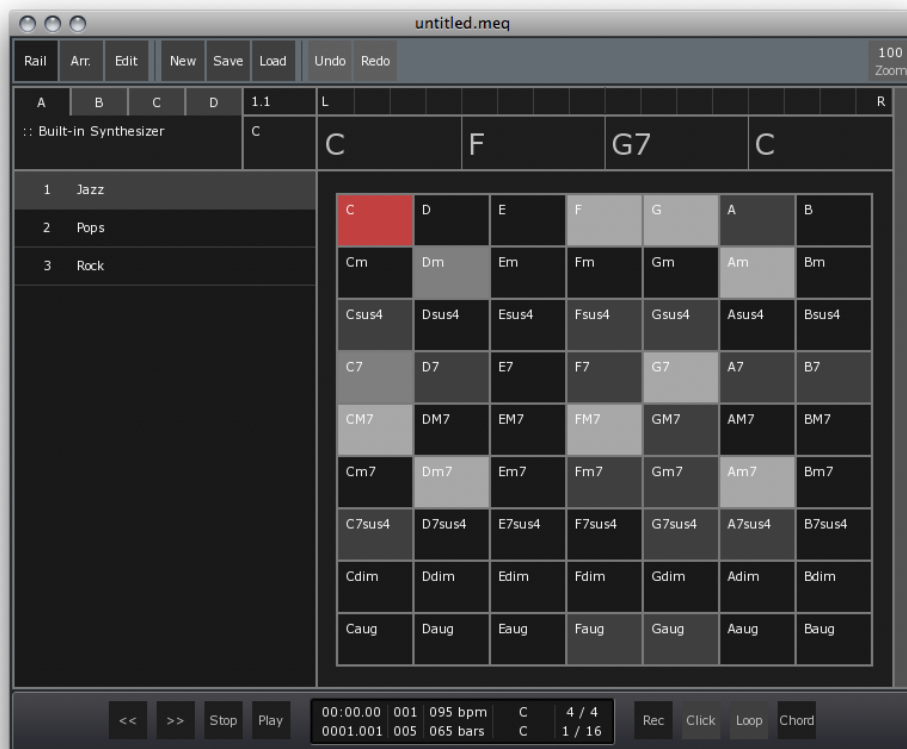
untitled.meq

Rail Arr. Edit New Save Load Undo Redo 100 Zoom

A B C D 1.1 L R

:: Built-in Synthesizer C

C F G7 C

1 Jazz
2 Pops
3 Rock

| C | D | E | F | G | A | B |
|---|---|---|---|---|---|---|
| Cm | Dm | Em | Fm | Gm | Am | Bm |
| Csus4 | Dsus4 | Esus4 | Fsus4 | Gsus4 | Asus4 | Bsus4 |
| C7 | D7 | E7 | F7 | G7 | A7 | B7 |
| CM7 | DM7 | EM7 | FM7 | GM7 | AM7 | BM7 |
| Cm7 | Dm7 | Em7 | Fm7 | Gm7 | Am7 | Bm7 |
| C7sus4 | D7sus4 | E7sus4 | F7sus4 | G7sus4 | A7sus4 | B7sus4 |
| Cdim | Ddim | Edim | Fdim | Gdim | Adim | Bdim |
| Caug | Daug | Eaug | Faug | Gaug | Aaug | Baug |

<< >> Stop Play 00:00.00 001 095 bpm C 4 / 4 0001.001 005 065 bars C 1 / 16 Rec Click Loop Chord